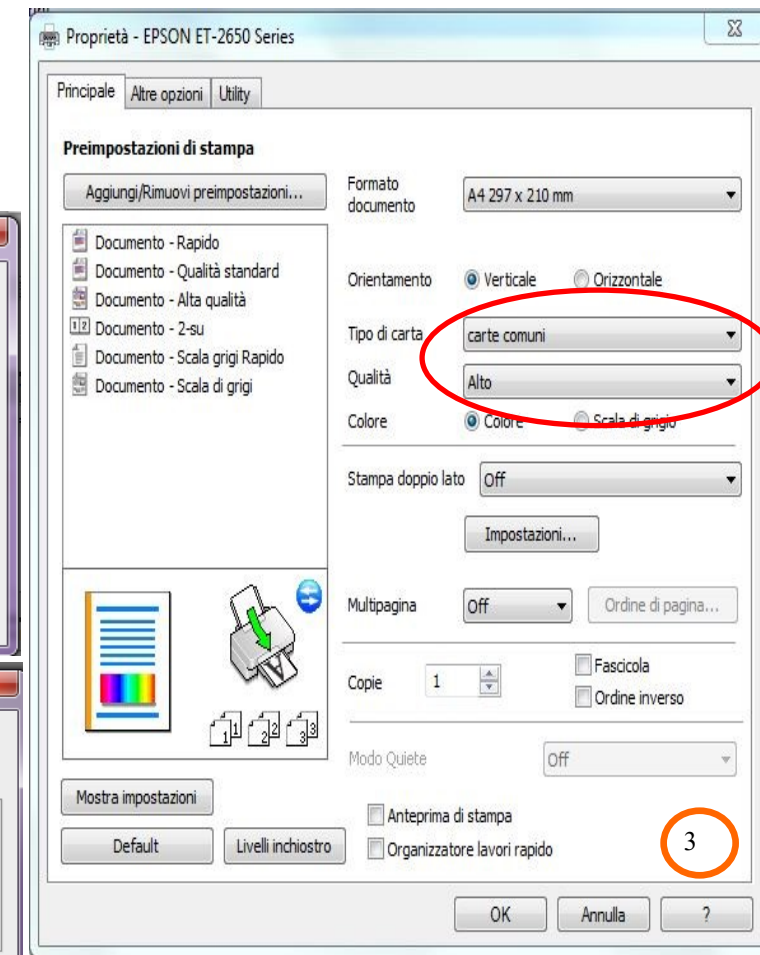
Proprietà - EPSON ET-2650 Series

Principale | Altre opzioni | Utility

Preimpostazioni di stampa

Aggiungi/Rimuovi preimpostazioni...

Documento - Rapido
Documento - Qualità standard
Documento - Alta qualità
Documento - 2-su
Documento - Scala grigi Rapido
Documento - Scala di grigi

Formato documento | A4 297 x 210 mm

Orientamento | Verticale | Orizzontale

Tipo di carta | carte comuni

Qualità | Alto

Colore | Colore | Scala di grigio

Stampa doppio lato | Off

Impostazioni...

Multipagina | Off | Ordine di pagina...

Copie | 1 | Fascicola | Ordine inverso

Modo Quiete | Off

Mostra impostazioni

Default | Livelli inchiostro

Anteprima di stampa
Organizzatore lavori rapido

3

OK | Annulla | ?